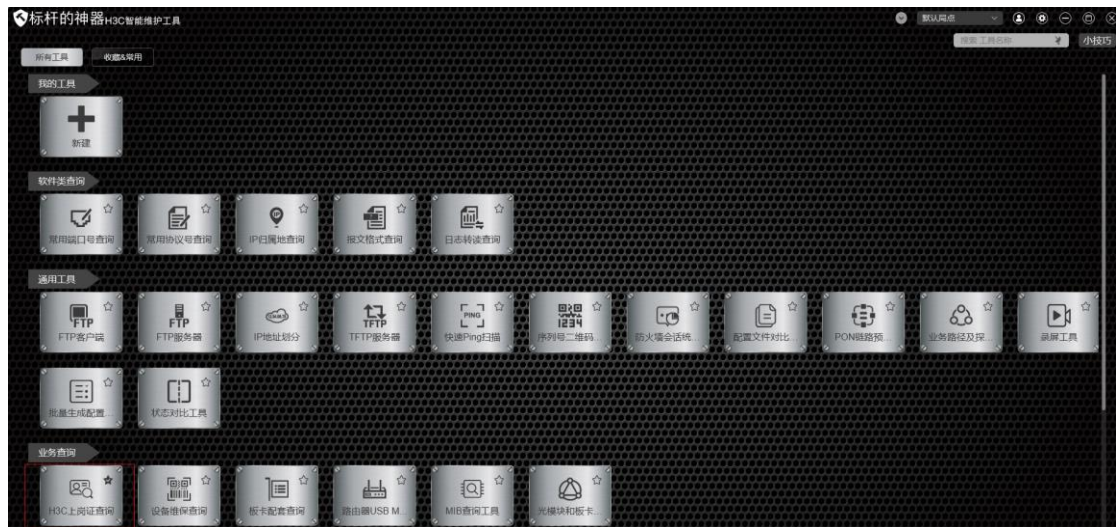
标杆的神器H3C智能维护工具

默认局点

搜索工具名称

小技巧

所有工具

收藏&常用

我的工具

新建

软件类查询

常用端口号查询

常用协议号查询

IP归属地查询

报文格式查询

日志转换查询

通用工具

FTP

FTP客户端

FTP

FTP服务器

IP地址划分

TFTP

TFTP服务器

PING

快速Ping扫描

序列号二维码...

防火墙会话统...

配置文件对比...

PON链路预...

业务路径及探...

录屏工具

批量生成配置...

状态对比工具

业务查询

H3C上网证查询

设备维保查询

板卡配套查询

路由器USB M...

MIB查询工具

光模块和板卡...